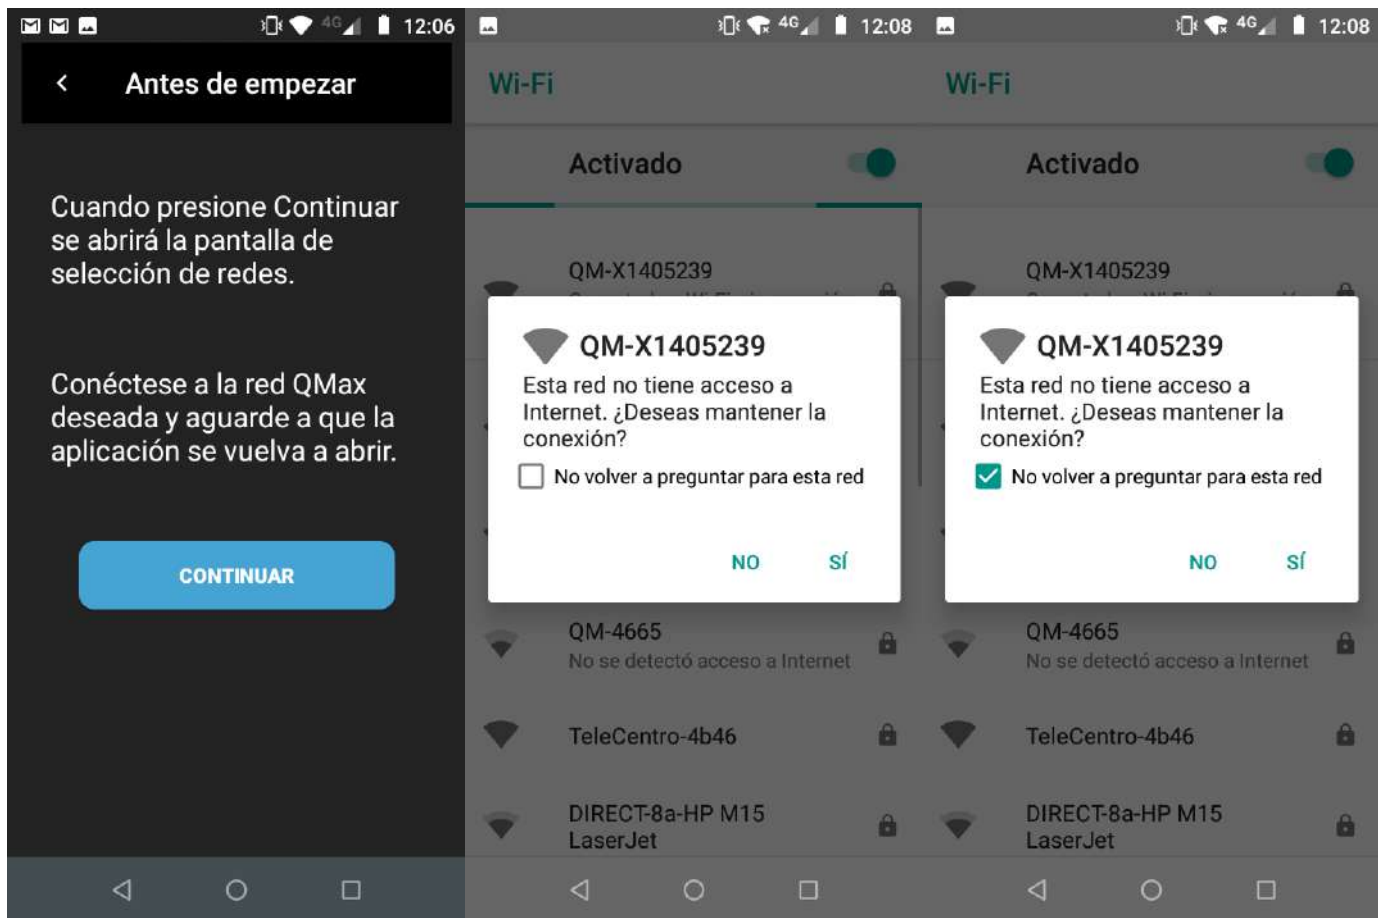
4G 12:06

Antes de empezar

Cuando presione Continuar se abrirá la pantalla de selección de redes.

Conéctese a la red QMax deseada y aguarde a que la aplicación se vuelva a abrir.

CONTINUAR

4G 12:08

Wi-Fi

Activado

QM-X1405239

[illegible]

QM-X1405239

Esta red no tiene acceso a Internet. ¿Deseas mantener la conexión?

No volver a preguntar para esta red

NO SÍ

QM-4665
No se detectó acceso a Internet

TeleCentro-4b46

DIRECT-8a-HP M15 LaserJet

4G 12:08

Wi-Fi

Activado

QM-X1405239

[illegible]

QM-X1405239

Esta red no tiene acceso a Internet. ¿Deseas mantener la conexión?

No volver a preguntar para esta red

NO SÍ

QM-4665
No se detectó acceso a Internet

TeleCentro-4b46

DIRECT-8a-HP M15 LaserJet